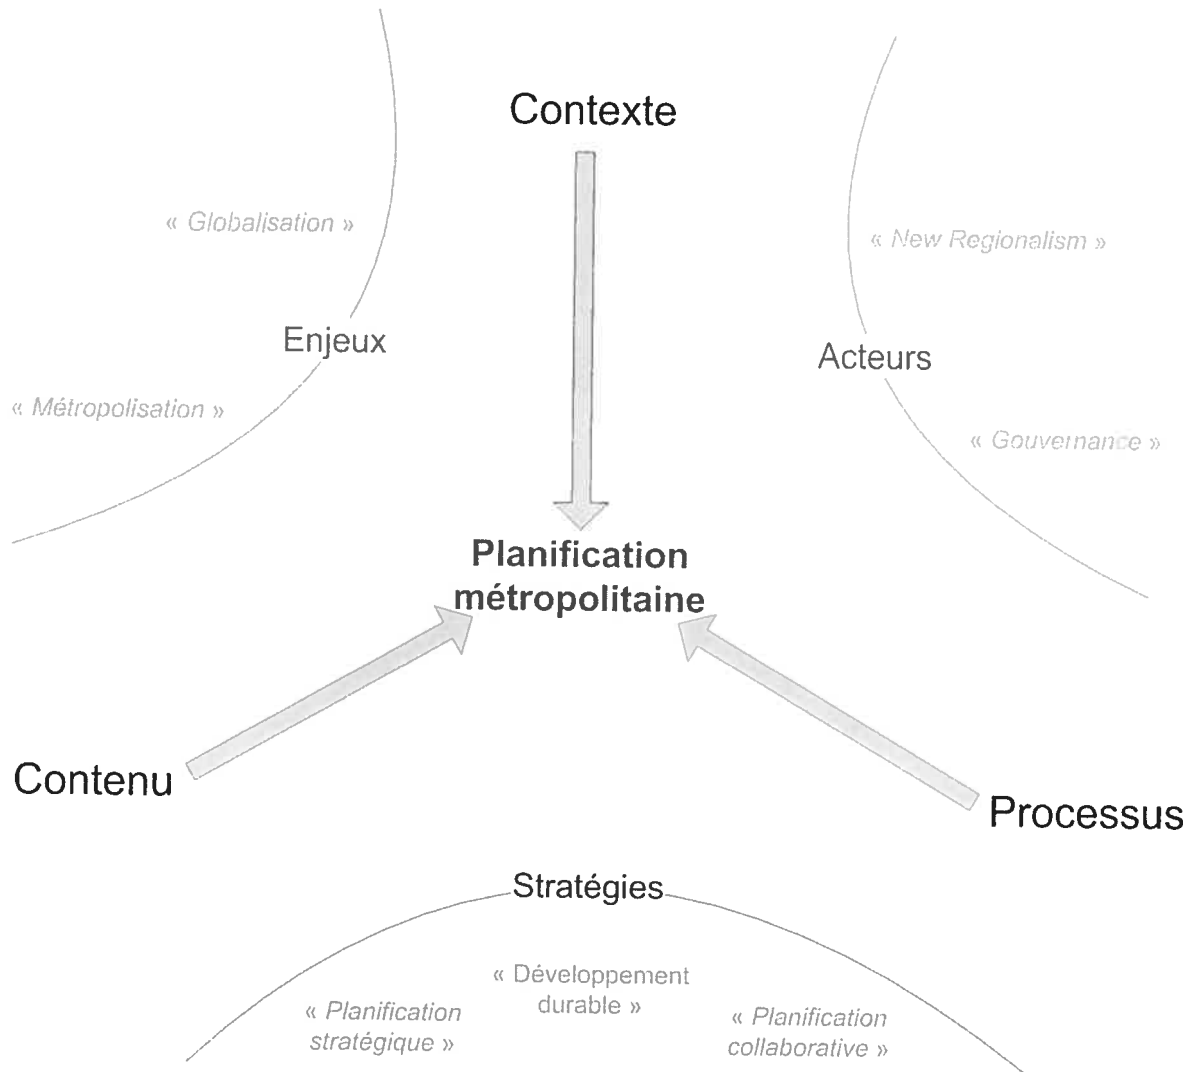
Contexte

« Globalisation »

Enjeux

« Métropolisation »

« New Regionalism »

Acteurs

« Gouvernance »

Planification métropolitaine

Contenu

Processus

Stratégies

« Développement durable »

« Planification stratégique »

« Planification collaborative »